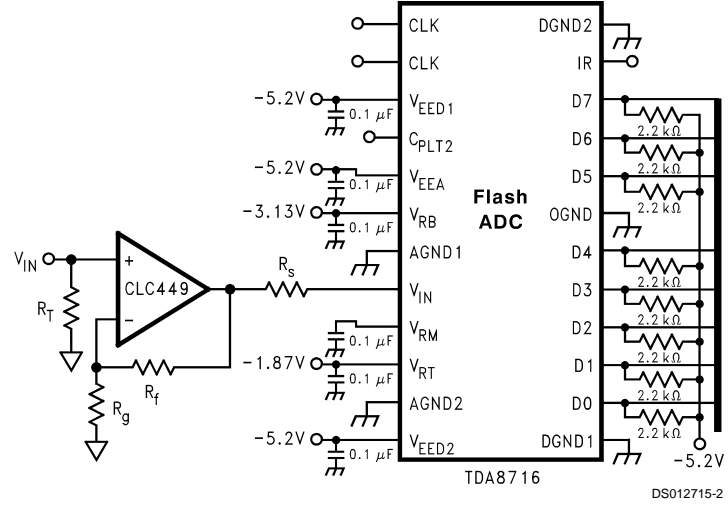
CLK
CLK
$-5.2V$
$0.1 \mu F$
$V_{EED1}$
$C_{PLT2}$
$-5.2V$
$0.1 \mu F$
$V_{EEA}$
$-3.13V$
$0.1 \mu F$
$V_{RB}$
AGND1
$V_{IN}$
+
CLC449
−
$R_T$
$R_s$
$V_{IN}$
$0.1 \mu F$
$V_{RM}$
$-1.87V$
$0.1 \mu F$
$V_{RT}$
$R_f$
$R_g$
AGND2
$-5.2V$
$0.1 \mu F$
$V_{EED2}$
Flash ADC
TDA8716
DGND2
IR
D7
$2.2 k\Omega$
D6
$2.2 k\Omega$
D5
$2.2 k\Omega$
OGND
D4
$2.2 k\Omega$
D3
$2.2 k\Omega$
D2
$2.2 k\Omega$
D1
$2.2 k\Omega$
D0
$2.2 k\Omega$
DGND1
$-5.2V$
DS012715-2